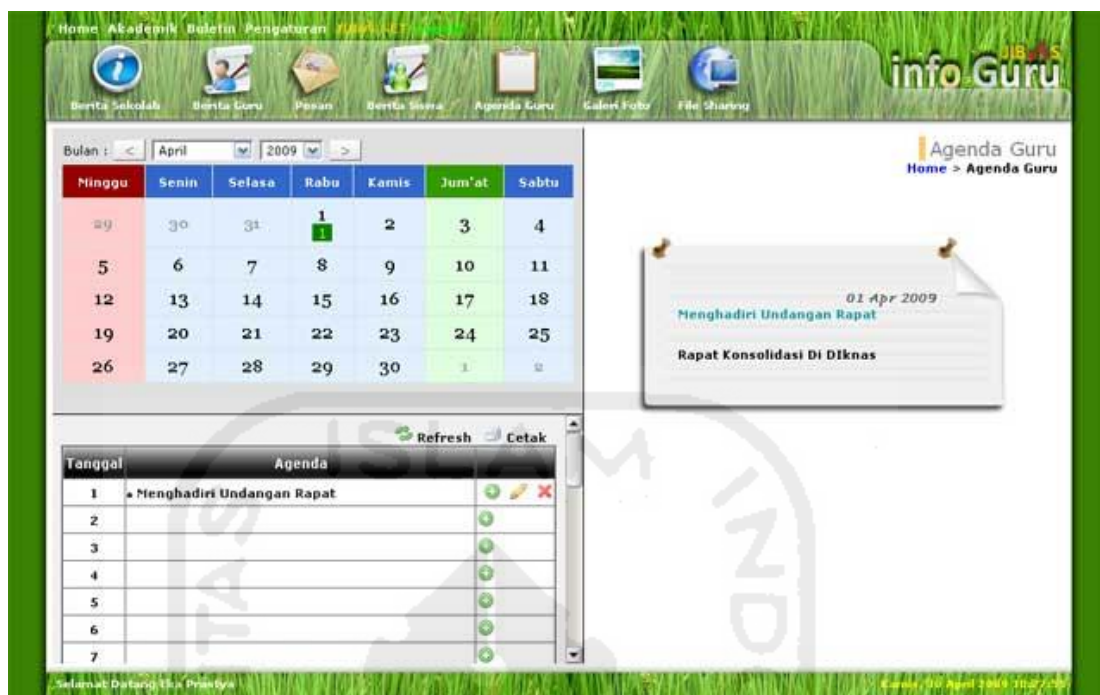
Home Akademik Buletin Pengaturan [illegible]

Berita Sekolah Berita Guru Pesan Berita Siswa Agenda Guru Galeri Foto File Sharing

info Guru

Bulan : < April 2009 >

| Minggu | Senin | Selasa | Rabu | Kamis | Jum'at | Sabtu |
|---|---|---|---|---|---|---|
| 29 | 30 | 31 | 1 1 | 2 | 3 | 4 |
| 5 | 6 | 7 | 8 | 9 | 10 | 11 |
| 12 | 13 | 14 | 15 | 16 | 17 | 18 |
| 19 | 20 | 21 | 22 | 23 | 24 | 25 |
| 26 | 27 | 28 | 29 | 30 | 1 | 2 |

Refresh Cetak

| Tanggal | Agenda |
|---|---|
| 1 | • Menghadiri Undangan Rapat |
| 2 | |
| 3 | |
| 4 | |
| 5 | |
| 6 | |
| 7 | |

Agenda Guru
Home > Agenda Guru

01 Apr 2009
Menghadiri Undangan Rapat

Rapat Konsolidasi Di DIknas

Selamat Datang Eka Prastya

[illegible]